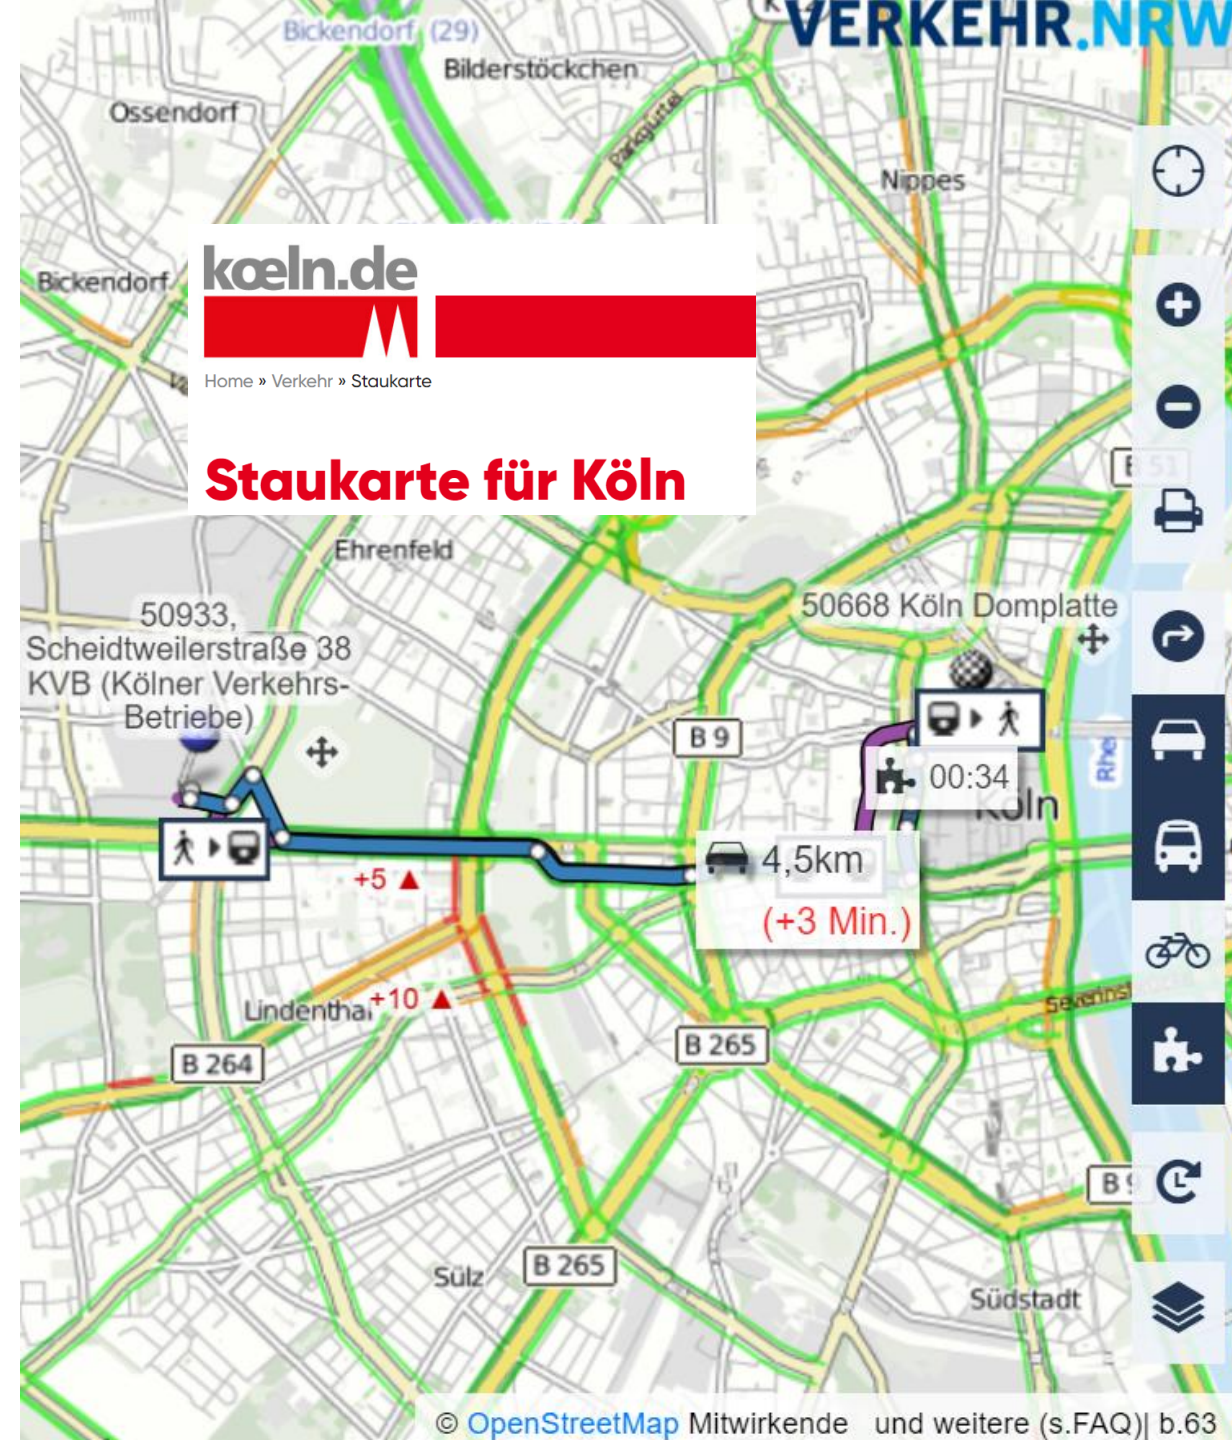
VERKEHR.NRW

Bickendorf (29)
Bilderstöckchen
Ossendorf
Parkgürtel
Nippes
Bickendorf

kœln.de

Home » Verkehr » Staukarte

Staukarte für Köln

Ehrenfeld
B 51
50933, Scheidtweilerstraße 38 KVB (Kölner Verkehrs-Betriebe)
50668 Köln Domplatte
B 9
00:34
Köln
Rhein
4,5km
(+3 Min.)
+5
Lindenthal
+10
Severinsbr
B 264
B 265
B 9
Sülz
B 265
Südstadt

© OpenStreetMap Mitwirkende und weitere (s.FAQ)| b.63